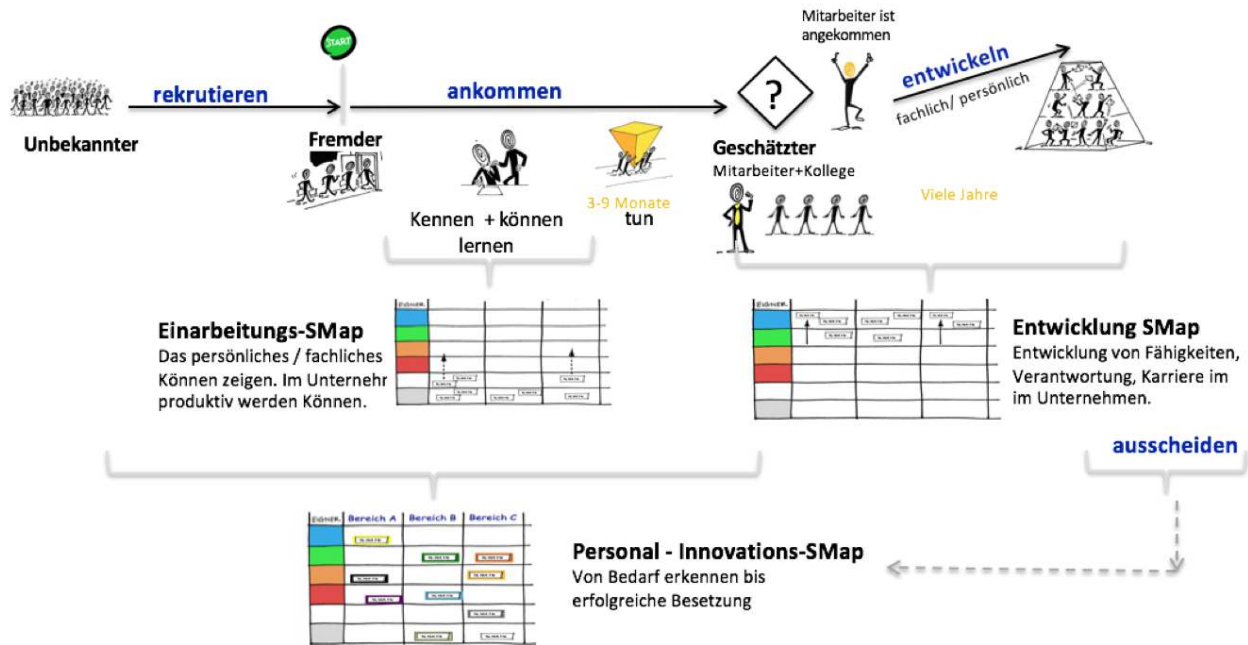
START

Mitarbeiter ist angekommen

rekrutieren

ankommen

entwickeln

fachlich/ persönlich

Unbekannter

Fremder

?

Geschätzter

Mitarbeiter+Kollege

3-9 Monate

tun

Kennen + können lernen

Viele Jahre

Einarbeitungs-SMap

Das persönliches / fachliches Können zeigen. Im Unternehr produktiv werden Können.

Entwicklung SMap

Entwicklung von Fähigkeiten, Verantwortung, Karriere im im Unternehmen.

ausscheiden

Bereich A

Bereich B

Bereich C

Personal - Innovations-SMap

Von Bedarf erkennen bis erfolgreiche Besetzung